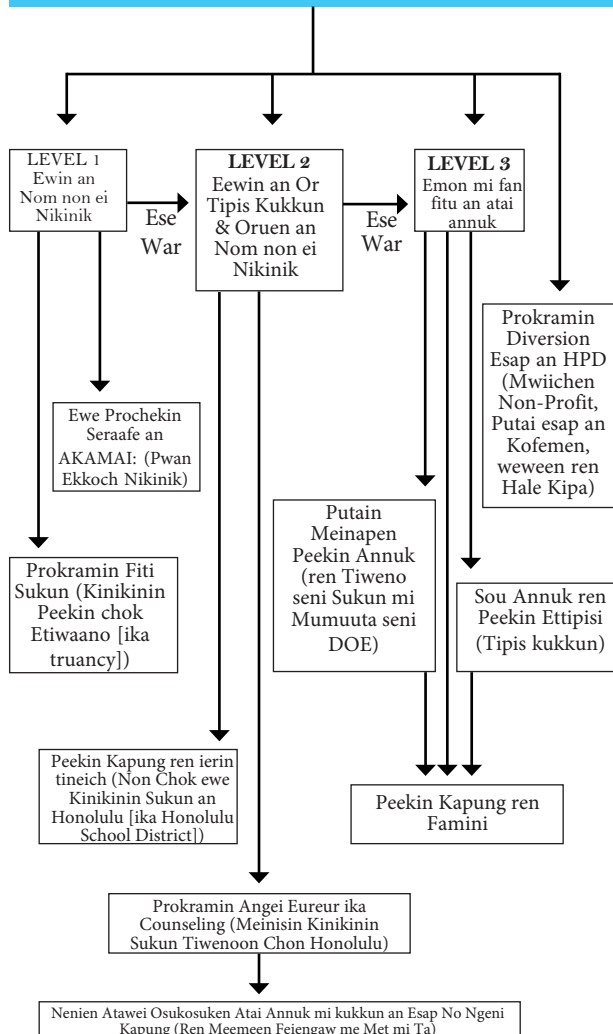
LEVEL 1
Ewin an Nom non ei Nikinik

Ese War

LEVEL 2
Eewin an Or Tipis Kukkun & Oruen an Nom non ei Nikinik

Ese War

LEVEL 3
Emon mi fan fitu an atai annuk

Prokramin Diversion Esap an HPD (Mwiichen Non-Profit, Putai esap an Kofemen, weween ren Hale Kipa)

Ewe Prochekin Seraafe an AKAMAI: (Pwan Ekkoch Nikinik)

Prokramin Fiti Sukun (Kinikinin Peekin chok Etiwaano [ika truancy])

Putain Meinapen Peekin Annuk (ren Tiweno seni Sukun mi Mumuuta seni DOE)

Sou Annuk ren Peekin Ettipisi (Tipis kukkun)

Peekin Kapung ren ierin tineich (Non Chok ewe Kinikinin Sukun an Honolulu [ika Honolulu School District])

Peekin Kapung ren Famini

Prokramin Angei Eureur ika Counseling (Meinisin Kinikinin Sukun Tiwenoon Chon Honolulu)

Nenien Atawei Osukosuken Atai Annuk mi kukkun an Esap No Ngeni Kapung (Ren Meemeen Fejengaw me Met mi Ta)